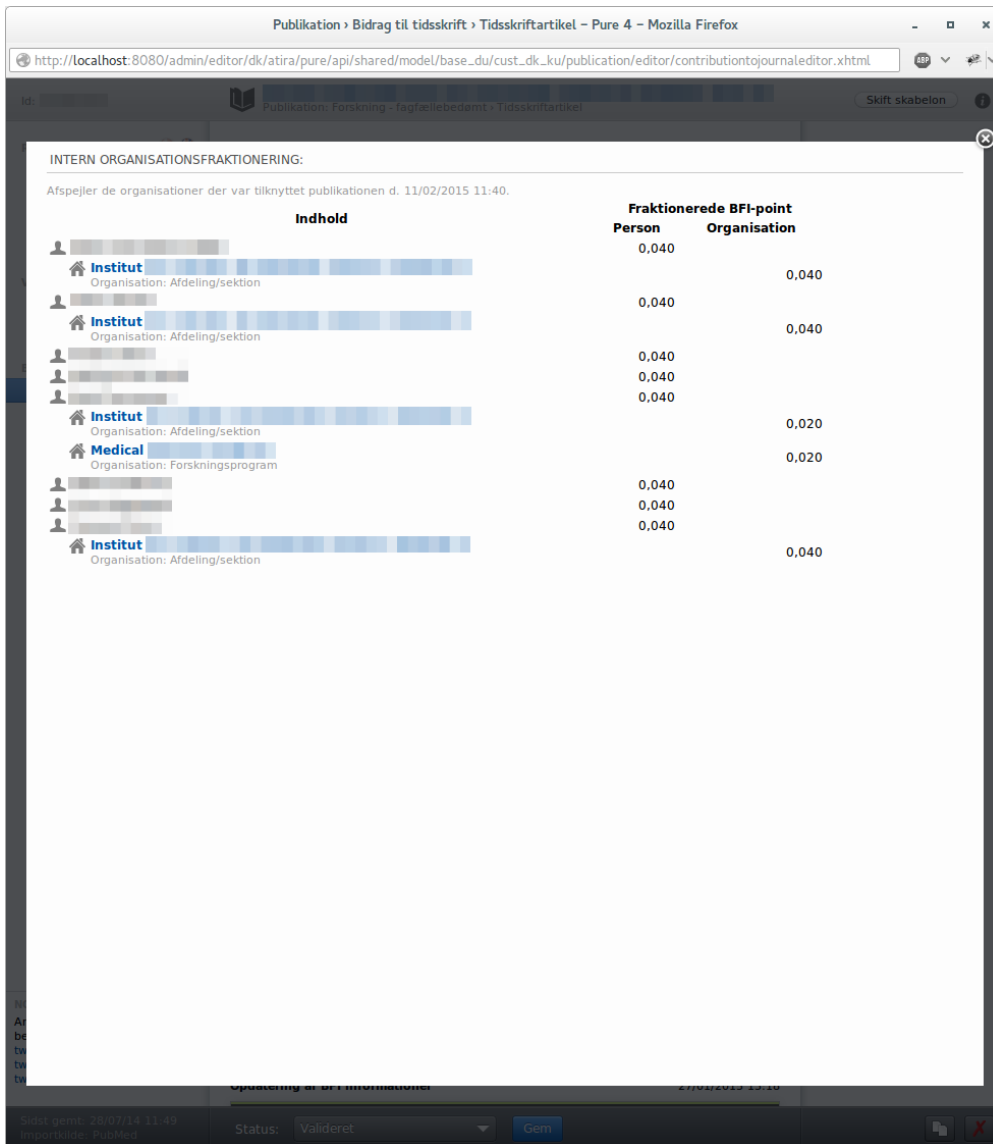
Publikation › Bidrag til tidsskrift › Tidsskriftartikel – Pure 4 – Mozilla Firefox

http://localhost:8080/admin/editor/dk/atira/pure/api/shared/model/base_du/cust_dk_ku/publication/editor/contributiontojournaleditor.xhtml

Id: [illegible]

Publikation: Forskning - fagfællebedømt › Tidsskriftartikel

Skift skabelon

INTERN ORGANISATIONSFRAKTIONERING:

Afspejler de organisationer der var tilknyttet publikationen d. 11/02/2015 11:40.

| Indhold | Fraktionerede BFI-point Person | Organisation |
|---|---|---|
| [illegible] | 0,040 | |
| Institut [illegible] Organisation: Afdeling/sektion | | 0,040 |
| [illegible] | 0,040 | |
| Institut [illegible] Organisation: Afdeling/sektion | | 0,040 |
| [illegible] | 0,040 | |
| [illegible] | 0,040 | |
| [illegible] | 0,040 | |
| Institut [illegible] Organisation: Afdeling/sektion | | 0,020 |
| Medical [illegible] Organisation: Forskningsprogram | | 0,020 |
| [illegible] | 0,040 | |
| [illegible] | 0,040 | |
| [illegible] | 0,040 | |
| Institut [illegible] Organisation: Afdeling/sektion | | 0,040 |

Opdatering af BFI informationer 27/01/2015 13:10

Sidst gemt: 28/07/14 11:49
Importkilde: PubMed

Status: Valideret

Gem